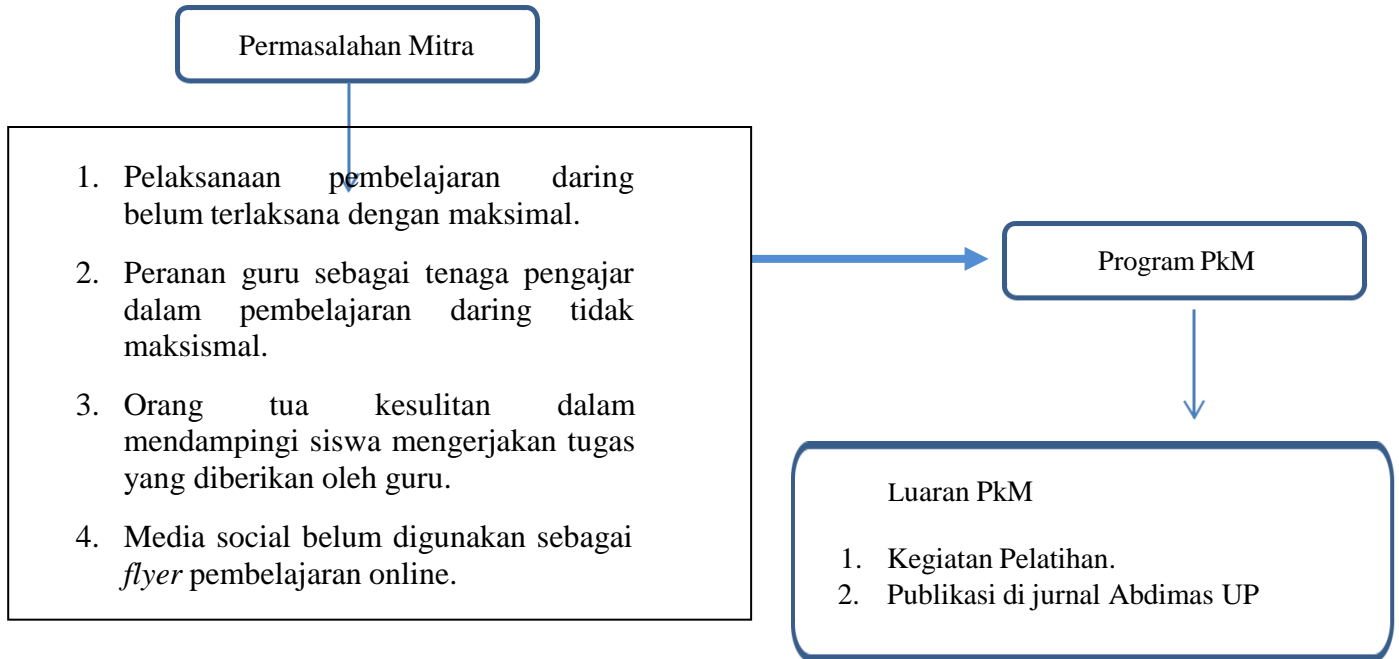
Permasalahan Mitra

1. Pelaksanaan pembelajaran daring belum terlaksana dengan maksimal.

2. Peranan guru sebagai tenaga pengajar dalam pembelajaran daring tidak maksismal.

3. Orang tua kesulitan dalam mendampingi siswa mengerjakan tugas yang diberikan oleh guru.

4. Media social belum digunakan sebagai *flyer* pembelajaran online.

Program PkM

Luaran PkM

1. Kegiatan Pelatihan.
2. Publikasi di jurnal Abdimas UP